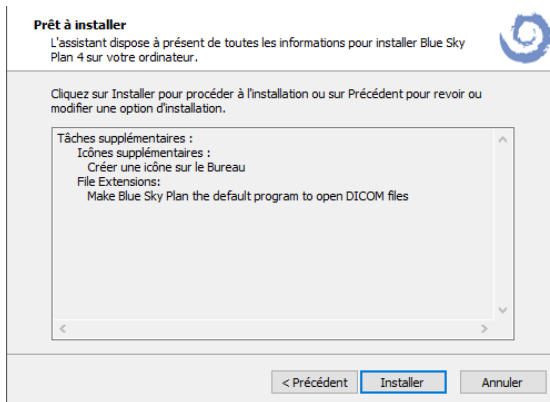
Prêt à installer
L'assistant dispose à présent de toutes les informations pour installer Blue Sky Plan 4 sur votre ordinateur.

Cliquez sur Installer pour procéder à l'installation ou sur Précédent pour revoir ou modifier une option d'installation.

Tâches supplémentaires :
Icônes supplémentaires :
Créer une icône sur le Bureau
File Extensions:
Make Blue Sky Plan the default program to open DICOM files

< Précédent
Installer
Annuler